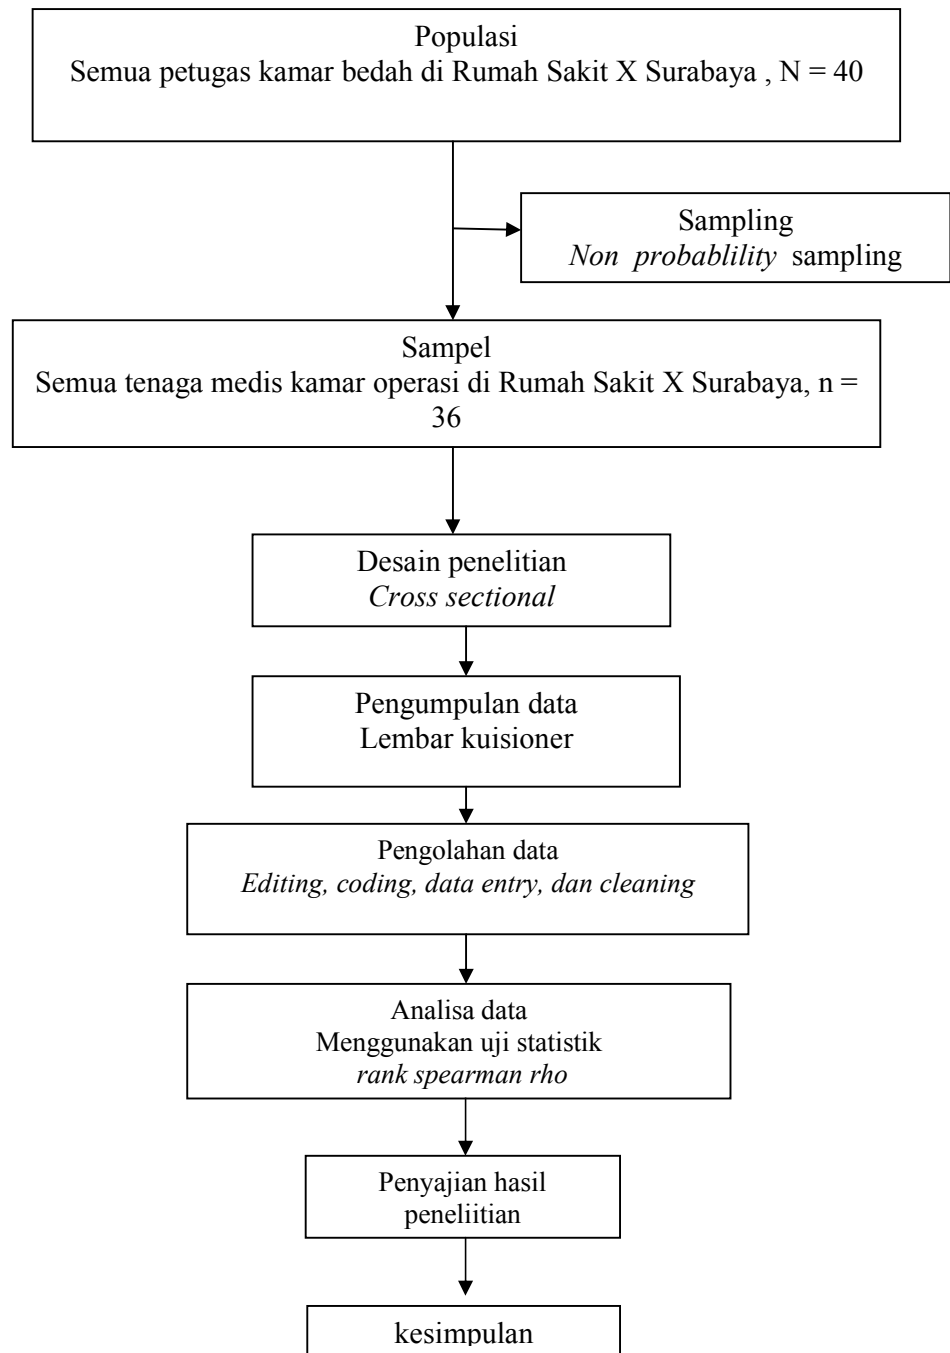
Populasi
Semua petugas kamar bedah di Rumah Sakit X Surabaya , N = 40

Sampling
*Non probablility* sampling

Sampel
Semua tenaga medis kamar operasi di Rumah Sakit X Surabaya, n = 36

Desain penelitian
*Cross sectional*

Pengumpulan data
Lembar kuisioner

Pengolahan data
*Editing, coding, data entry, dan cleaning*

Analisa data
Menggunakan uji statistik
*rank spearman rho*

Penyajian hasil peneliitian

kesimpulan